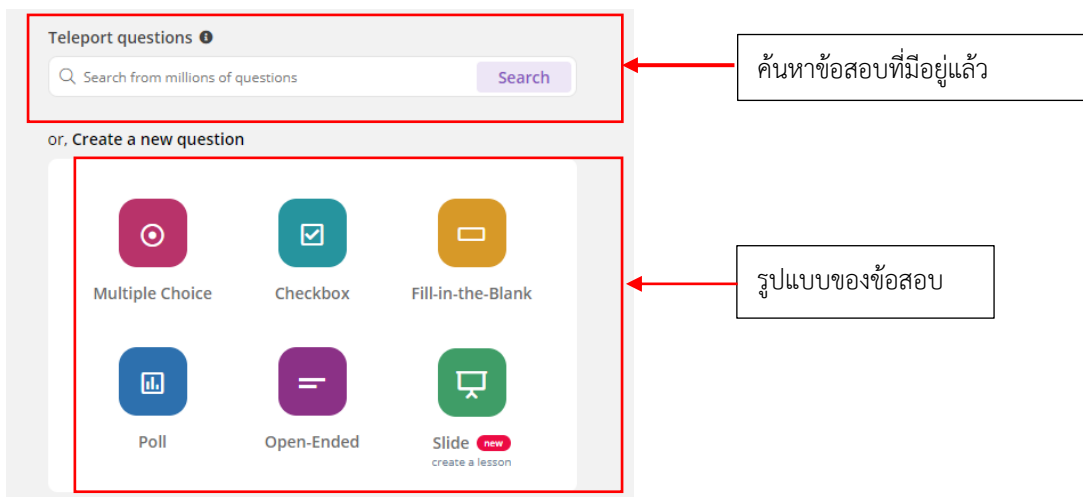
Teleport questions

Search from millions of questions

Search

ค้นหาข้อสอบที่มีอยู่แล้ว

or, Create a new question

Multiple Choice

Checkbox

Fill-in-the-Blank

รูปแบบของข้อสอบ

Poll

Open-Ended

Slide new

create a lesson